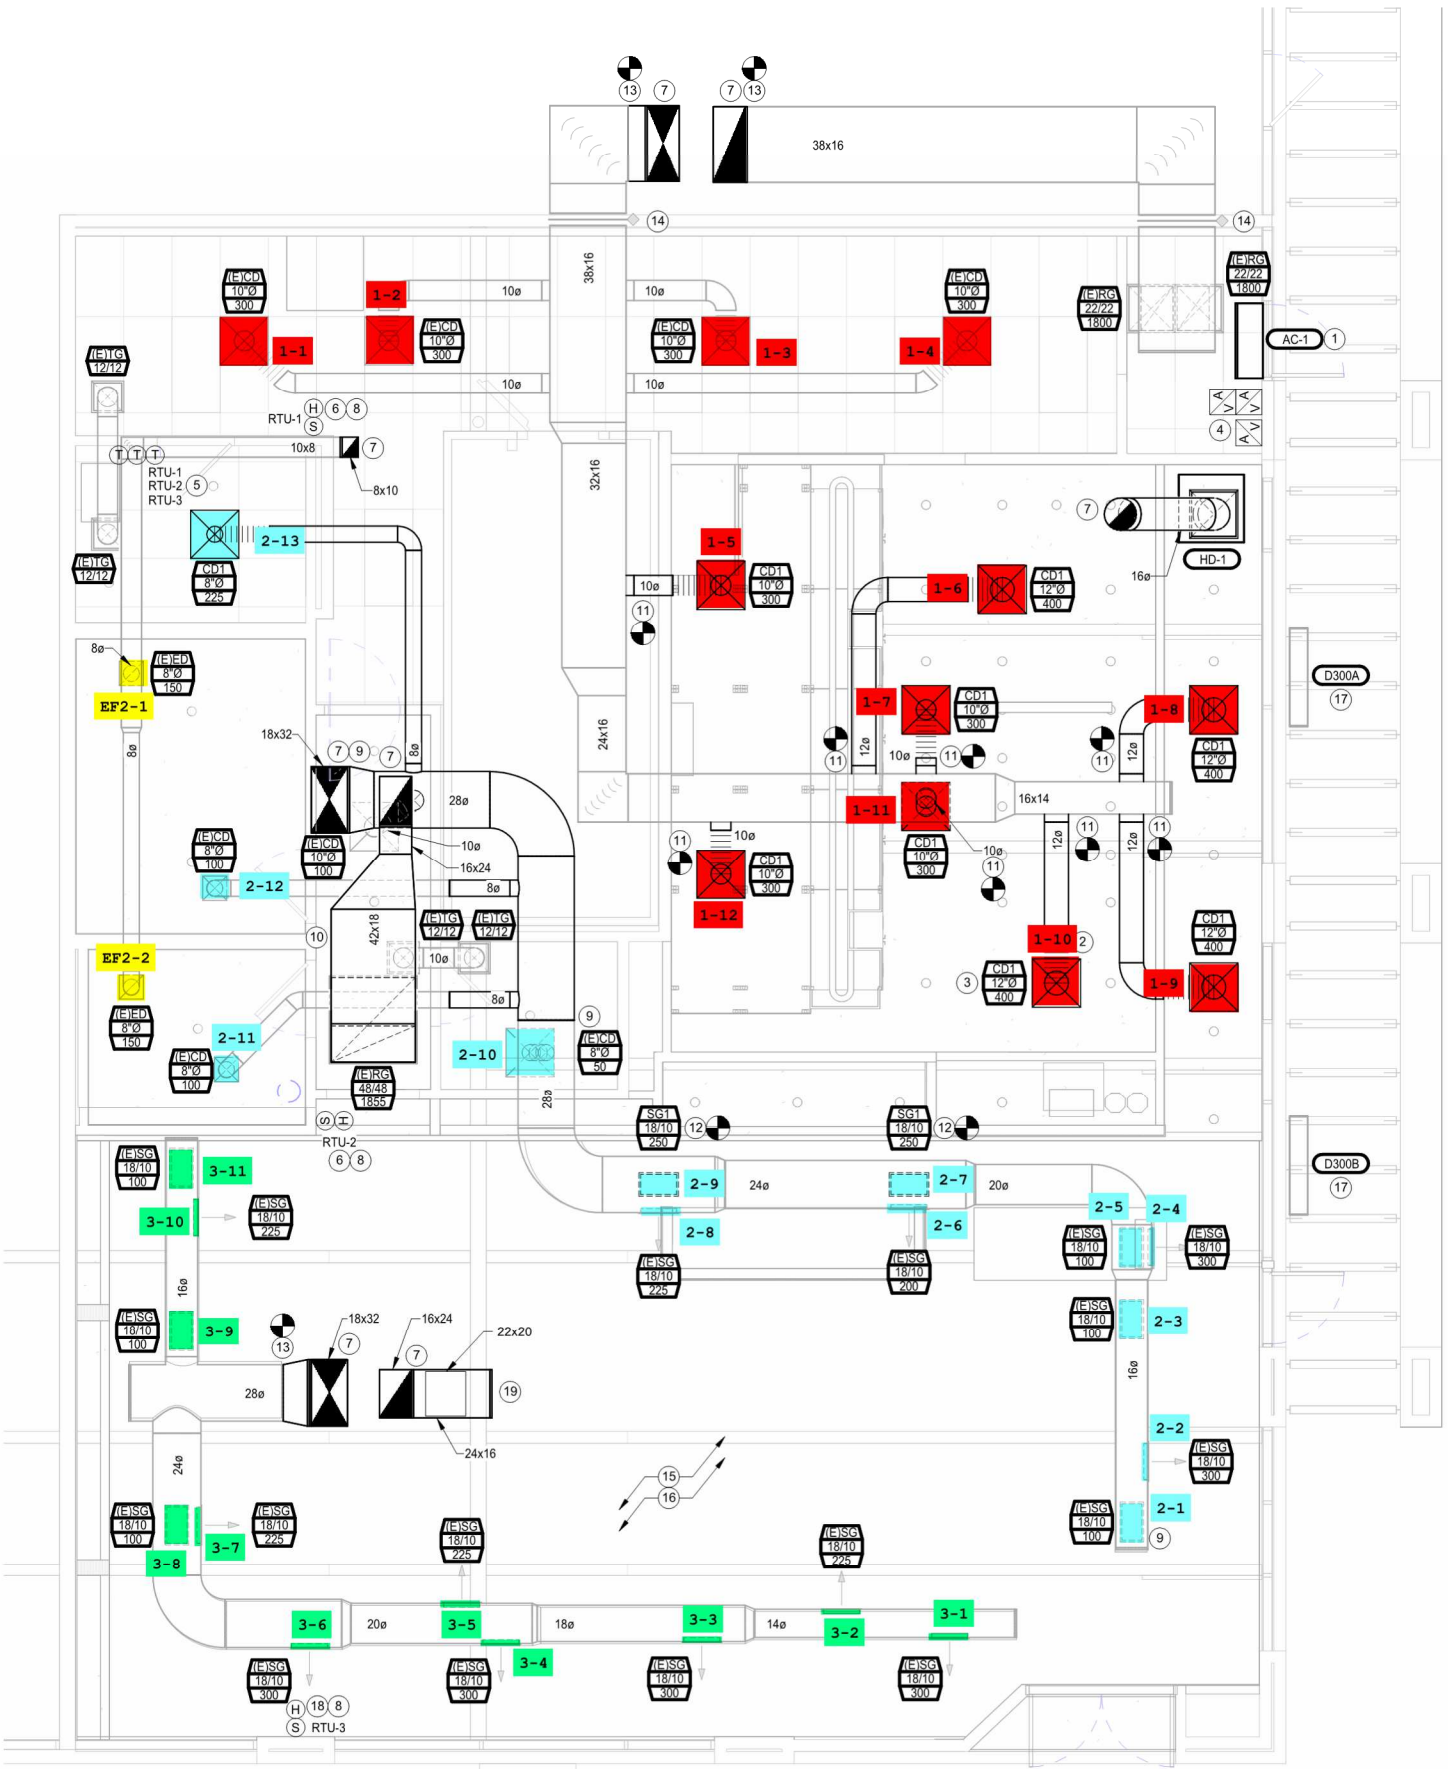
13 7 7 13
38x16
14 14
(E)RG 22/22 1800
(E)CD 10"Ø 300
1-2
10ø
38x16
10ø
(E)CD 10"Ø 300
(E)RG 22/22 1800
AC-1 1
1-1
(E)CD 10"Ø 300
(E)CD 10"Ø 300
1-3
1-4
(E)TG 12/12
10ø
10ø
RTU-1 H 6 8 S
4
T T T 10x8 7
RTU-1 RTU-2 RTU-3 5
8x10
32x16
7
2-13
CD1 8"Ø 225
1-5
CD1 10"Ø 300
HD-1
(E)TG 12/12
10ø
1-6
CD1 12"Ø 400
16ø
11
8ø
(E)ED 8"Ø 150
EF2-1
D300A 17
24x16
1-7
CD1 10"Ø 300
1-8
18x32
7 9 7
8ø
8ø
12ø
10ø
11
11
12ø
CD1 12"Ø 400
11
28ø
16x14
(E)CD 10"Ø 300
1-11
(E)CD 8"Ø 100
10ø
16x24
11
10ø
CD1 10"Ø 300
CD1 10"Ø 300
10ø
11
12ø
11
12ø
11
2-12
8ø
1-12
10
42x18
(E)TG 12/12
(E)TG 12/12
1-10 2
CD1 12"Ø 400
EF2-2
10ø
3
CD1 12"Ø 400
1-9
(E)ED 8"Ø 150
8ø
2-11
9
(E)CD 8"Ø 100
2-10
(E)CD 8"Ø 50
(E)RG 48/48 1855
28ø
S H RTU-2 6 8
SG1 18/10 250 12
SG1 18/10 250 12
D300B 17
(E)SG 18/10 100
3-11
2-9
24ø
2-7
20ø
3-10
(E)SG 18/10 225
2-5
2-4
2-8
2-6
(E)SG 18/10 100
(E)SG 18/10 300
(E)SG 18/10 225
(E)SG 18/10 200
16ø
(E)SG 18/10 100
2-3
(E)SG 18/10 100
3-9
18x32
16x24
22x20
13
7
7
16ø
28ø
19
24x16
2-2
24ø
(E)SG 18/10 300
15
16
(E)SG 18/10 100
(E)SG 18/10 225
2-1
(E)SG 18/10 100
9
3-7
(E)SG 18/10 225
(E)SG 18/10 225
3-8
3-6
20ø
3-5
18ø
3-3
14ø
3-1
3-2
3-4
(E)SG 18/10 300
(E)SG 18/10 300
(E)SG 18/10 300
(E)SG 18/10 300
H 18 8
S RTU-3